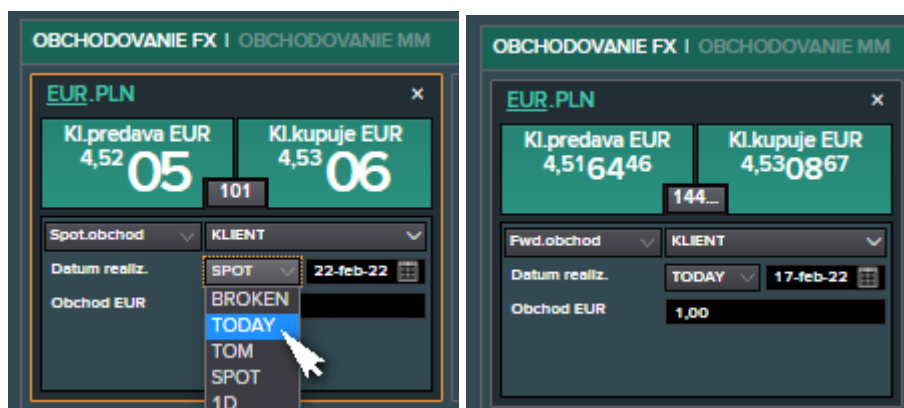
OBCHODOVANIE FX | OBCHODOVANIE MM

EUR.PLN ×

Kl.predava EUR
4,52 05

Kl.kupuje EUR
4,53 06

101

Spot.obchod
KLIENT

Datum realiz.
SPOT
22-feb-22

Obchod EUR

BROKEN
TODAY
TOM
SPOT
1D

OBCHODOVANIE FX | OBCHODOVANIE MM

EUR.PLN ×

Kl.predava EUR
4,51 64 46

Kl.kupuje EUR
4,53 08 67

144...

Fwd.obchod
KLIENT

Datum realiz.
TODAY
17-feb-22

Obchod EUR
1,00